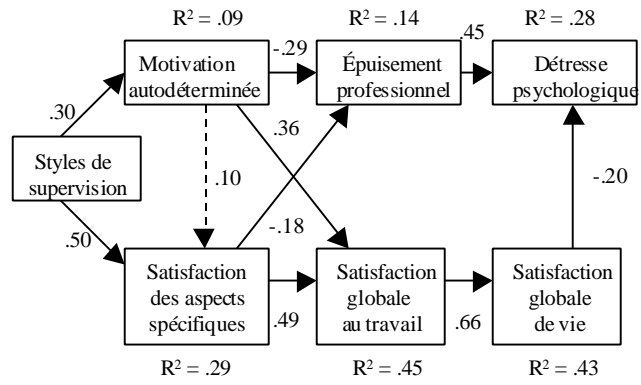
$R^2 = .09$

$R^2 = .14$

$R^2 = .28$

Motivation autodéterminée

-.29

Épuisement professionnel

.45

Détresse psychologique

.30

.36

Styles de supervision

.10

-.20

-.18

.50

Satisfaction des aspects spécifiques

.49

Satisfaction globale au travail

.66

Satisfaction globale de vie

$R^2 = .29$

$R^2 = .45$

$R^2 = .43$